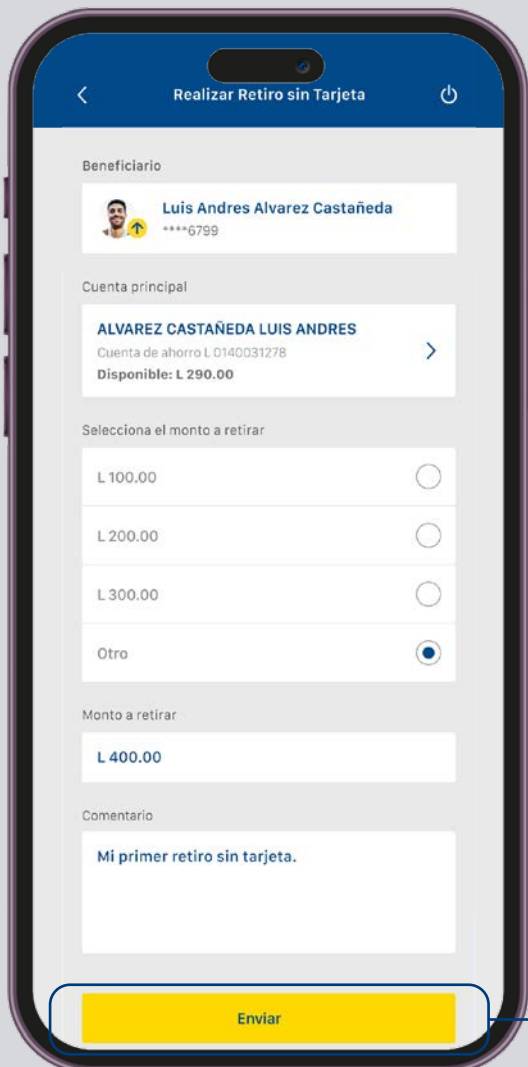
Realizar Retiro sin Tarjeta

Beneficiario

Luis Andres Alvarez Castañeda
****6799

Cuenta principal

ALVAREZ CASTAÑEDA LUIS ANDRES
Cuenta de ahorro L 0140031278
Disponible: L 290.00

Selecciona el monto a retirar

L 100.00

L 200.00

L 300.00

Otro

Monto a retirar

L 400.00

Comentario

Mi primer retiro sin tarjeta.

Enviar